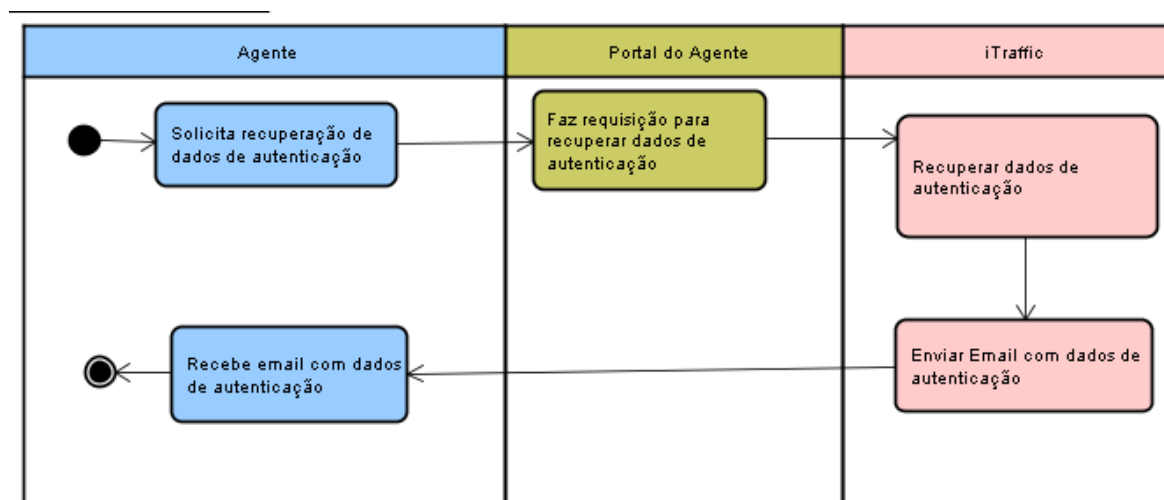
| Agente | Portal do Agente | iTraffic |
|---|---|---|

Solicita recuperação de dados de autenticação

Faz requisição para recuperar dados de autenticação

Recuperar dados de autenticação

Enviar Email com dados de autenticação

Recebe email com dados de autenticação